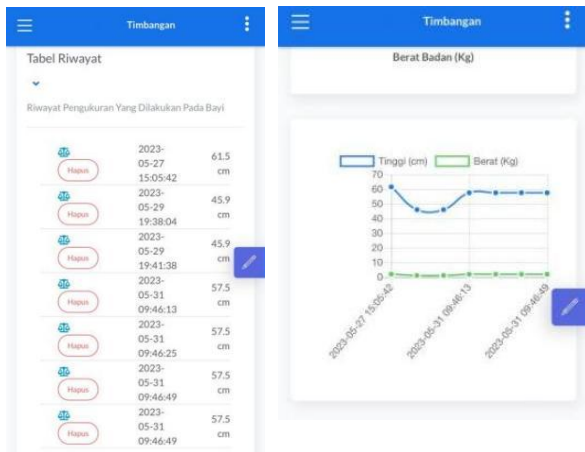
Timbangan

Tabel Riwayat

Riwayat Pengukuran Yang Dilakukan Pada Bayi

| | | |
|---|---|---|
| Hapus | 2023-05-27 15:05:42 | 61.5 cm |
| Hapus | 2023-05-29 19:38:04 | 45.9 cm |
| Hapus | 2023-05-29 19:41:38 | 45.9 cm |
| Hapus | 2023-05-31 09:46:13 | 57.5 cm |
| Hapus | 2023-05-31 09:46:25 | 57.5 cm |
| Hapus | 2023-05-31 09:46:49 | 57.5 cm |
| Hapus | 2023-05-31 09:46:49 | 57.5 cm |

Timbangan

Berat Badan (Kg)

Tinggi (cm) Berat (Kg)

70
60
50
40
30
20
10
0

2023-05-27 15:05:42
2023-05-31 09:46:13
2023-05-31 09:46:49